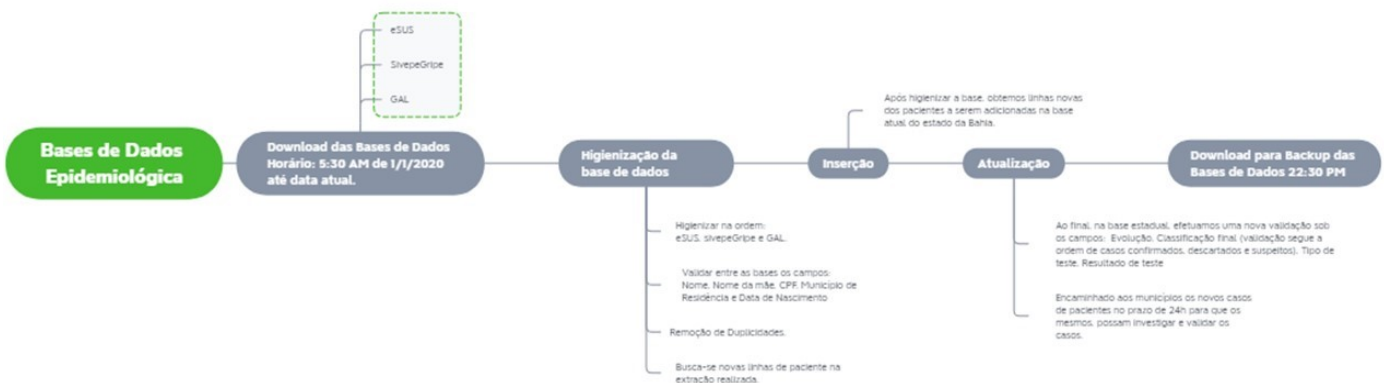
Bases de Dados Epidemiológica

eSUS

SivepeGripe

GAL

Download das Bases de Dados Horário: 5:30 AM de 1/1/2020 até data atual.

Higienização da base de dados

Higienizar na ordem: eSUS, sivepeGripe e GAL.

Validar entre as bases os campos: Nome, Nome da mãe, CPF, Município de Residência e Data de Nascimento

Remoção de Duplicidades.

Busca-se novas linhas de paciente na extração realizada.

Inserção

Após higienizar a base, obtemos linhas novas dos pacientes a serem adicionadas na base atual do estado da Bahia.

Atualização

Ao final, na base estadual, efetuamos uma nova validação sob os campos: Evolução, Classificação final (validação segue a ordem de casos confirmados, descartados e suspeitos), Tipo de teste, Resultado de teste

Encaminhado aos municípios os novos casos de pacientes no prazo de 24h para que os mesmos, possam investigar e validar os casos.

Download para Backup das Bases de Dados 22:30 PM